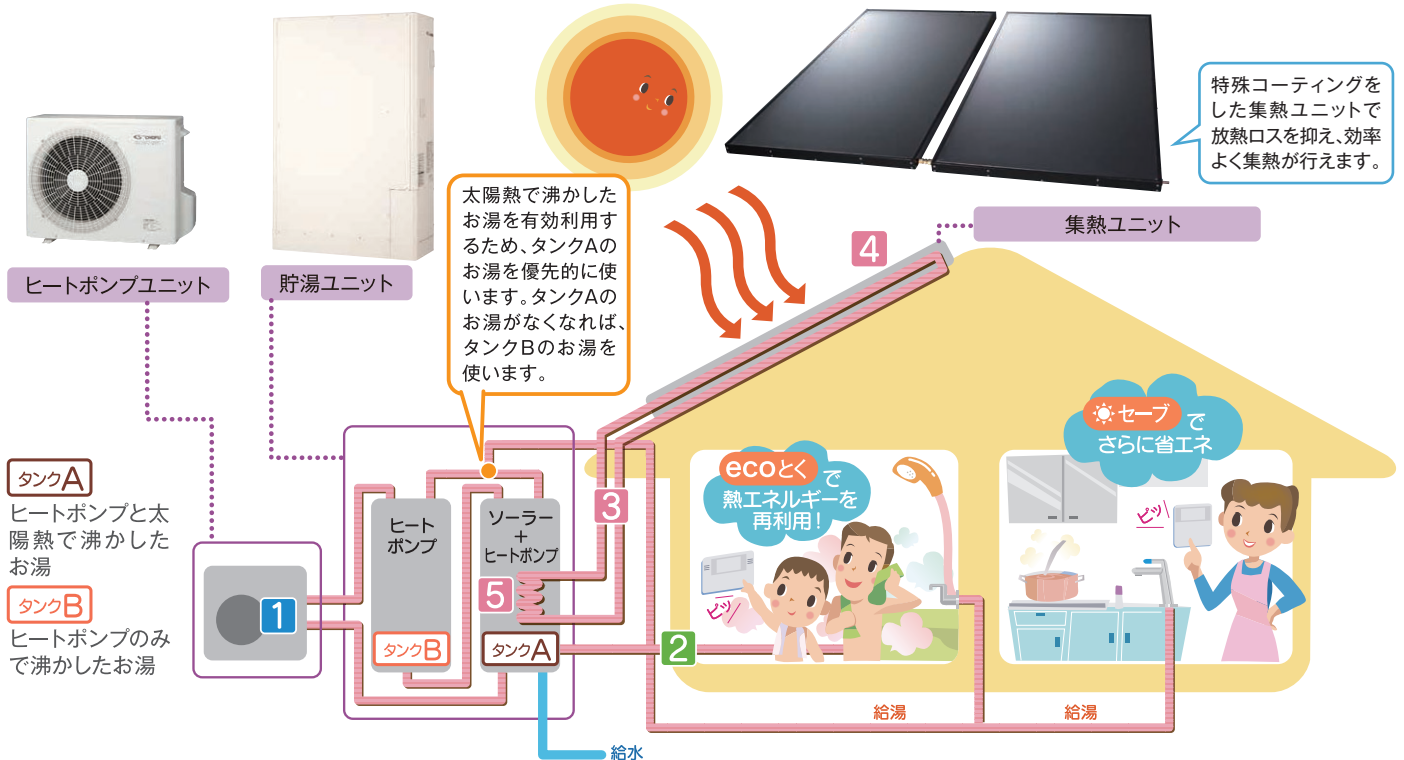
特殊コーティングをした集熱ユニットで放熱ロスを抑え、効率よく集熱が行えます。

集熱ユニット

4

太陽熱で沸かしたお湯を有効利用するため、タンクAのお湯を優先的に使います。タンクAのお湯がなくなれば、タンクBのお湯を使います。

ヒートポンプユニット

貯湯ユニット

タンクA
ヒートポンプと太陽熱で沸かしたお湯

タンクB
ヒートポンプのみで沸かしたお湯

1

ヒートポンプ

ソーラー + ヒートポンプ

5

3

タンクB

タンクA

2

ecoとくで熱エネルギーを再利用！

セーブでさらに省エネ

ピッ

ピッ

給湯

給湯

給水